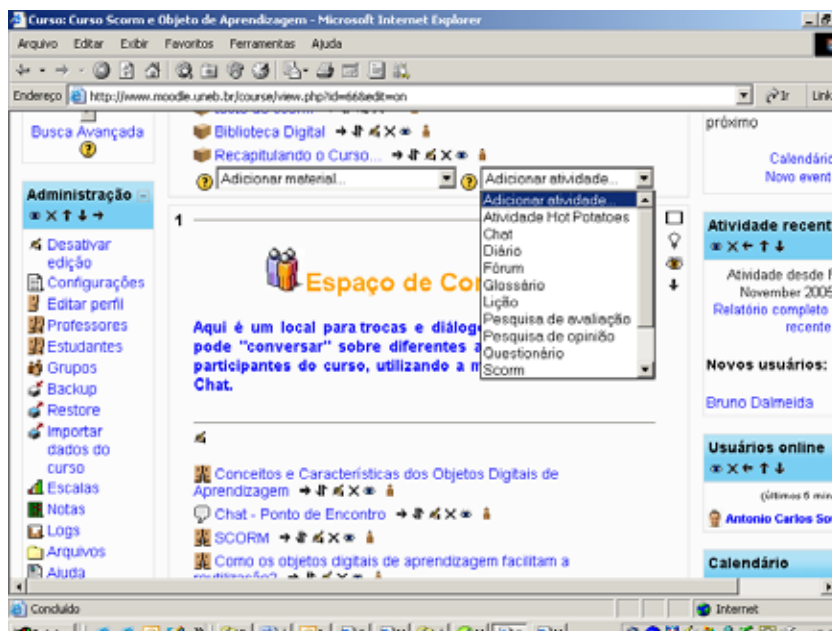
Curso: Curso Scorm e Objeto de Aprendizagem - Microsoft Internet Explorer

Arquivo Editar Exibir Favoritos Ferramentas Ajuda

Endereço http://www.moodle.uneb.br/course/view.php?id=66&edit=on

Ir Links

Busca Avançada

Biblioteca Digital

Recapitulando o Curso...

Adicionar material...

Adicionar atividade...

Adicionar atividade...
Atividade Hot Potatoes
Chat
Diário
Fórum
Glossário
Lição
Pesquisa de avaliação
Pesquisa de opinião
Questionário
Scorm

Administração

Desativar edição
Configurações
Editar perfil
Professores
Estudantes
Grupos
Backup
Restore
Importar dados do curso
Escalas
Notas
Logs
Arquivos
Ajuda

1

Espaço de Co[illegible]

Aqui é um local para trocas e diálog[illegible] pode "conversar" sobre diferentes a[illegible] participantes do curso, utilizando a m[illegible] Chat.

Conceitos e Características dos Objetos Digitais de Aprendizagem

Chat - Ponto de Encontro

SCORM

Como os objetos digitais de aprendizagem facilitam a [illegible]

próximo

Calendári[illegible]
Novo event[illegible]

Atividade recent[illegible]

Atividade desde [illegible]
November 2005
Relatório completo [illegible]
recente

Novos usuários:

Bruno Dalmeida

Usuários online

(últimos 6 min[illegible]

Antonio Carlos So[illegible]

Calendário

Concluído

Internet